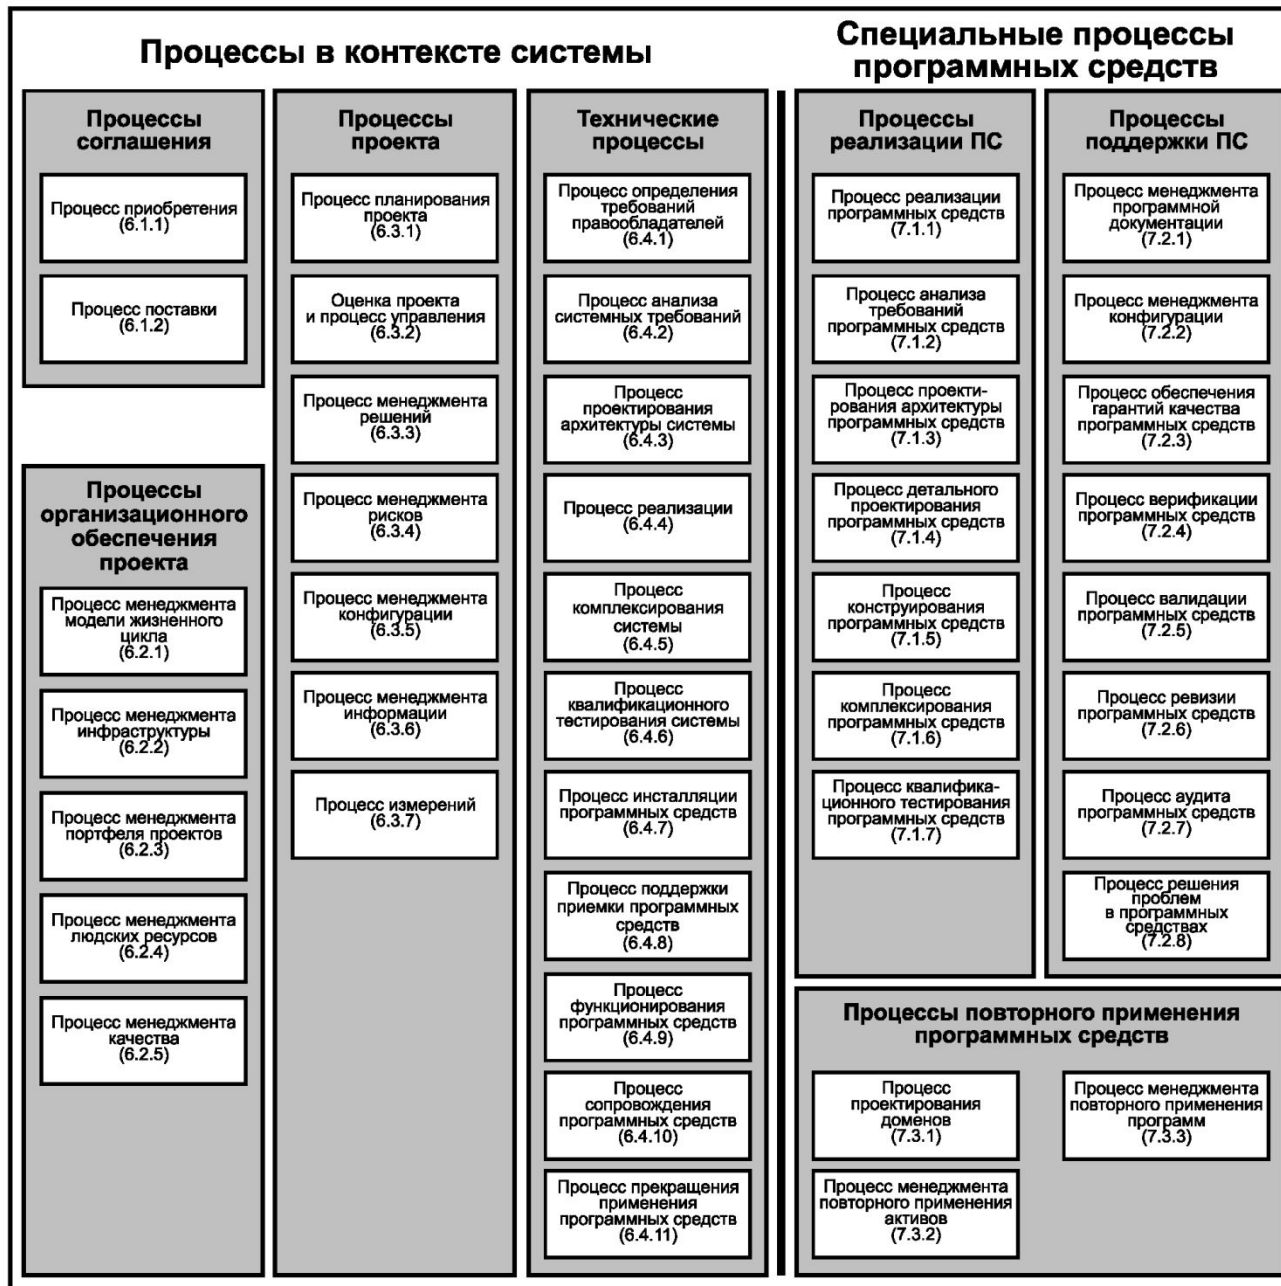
Процессы в контексте системы

Процессы соглашения

Процесс приобретения (6.1.1)

Процесс поставки (6.1.2)

Процессы организационного обеспечения проекта

Процесс менеджмента модели жизненного цикла (6.2.1)

Процесс менеджмента инфраструктуры (6.2.2)

Процесс менеджмента портфеля проектов (6.2.3)

Процесс менеджмента людских ресурсов (6.2.4)

Процесс менеджмента качества (6.2.5)

Процессы проекта

Процесс планирования проекта (6.3.1)

Оценка проекта и процесс управления (6.3.2)

Процесс менеджмента решений (6.3.3)

Процесс менеджмента рисков (6.3.4)

Процесс менеджмента конфигурации (6.3.5)

Процесс менеджмента информации (6.3.6)

Процесс измерений (6.3.7)

Технические процессы

Процесс определения требований правообладателей (6.4.1)

Процесс анализа системных требований (6.4.2)

Процесс проектирования архитектуры системы (6.4.3)

Процесс реализации (6.4.4)

Процесс комплексирования системы (6.4.5)

Процесс квалификационного тестирования системы (6.4.6)

Процесс инсталляции программных средств (6.4.7)

Процесс поддержки приемки программных средств (6.4.8)

Процесс функционирования программных средств (6.4.9)

Процесс сопровождения программных средств (6.4.10)

Процесс прекращения применения программных средств (6.4.11)

Специальные процессы программных средств

Процессы реализации ПС

Процесс реализации программных средств (7.1.1)

Процесс анализа требований программных средств (7.1.2)

Процесс проектирования архитектуры программных средств (7.1.3)

Процесс детального проектирования программных средств (7.1.4)

Процесс конструирования программных средств (7.1.5)

Процесс комплексирования программных средств (7.1.6)

Процесс квалификационного тестирования программных средств (7.1.7)

Процессы поддержки ПС

Процесс менеджмента программной документации (7.2.1)

Процесс менеджмента конфигурации (7.2.2)

Процесс обеспечения гарантий качества программных средств (7.2.3)

Процесс верификации программных средств (7.2.4)

Процесс валидации программных средств (7.2.5)

Процесс ревизии программных средств (7.2.6)

Процесс аудита программных средств (7.2.7)

Процесс решения проблем в программных средствах (7.2.8)

Процессы повторного применения программных средств

Процесс проектирования доменов (7.3.1)

Процесс менеджмента повторного применения активов (7.3.2)

Процесс менеджмента повторного применения программ (7.3.3)